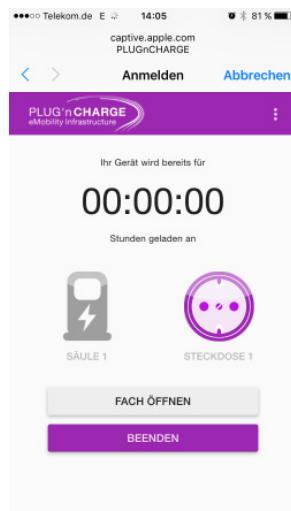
●●●○○ Telekom.de E 14:05 81 %
captive.apple.com
PLUGnCHARGE
Anmelden Abbrechen
PLUG'n CHARGE
eMobility Infrastructure
Ihr Gerät wird bereits für
00:00:00
Stunden geladen an
SÄULE 1
STECKDOSE 1
FACH ÖFFNEN
BEENDEN